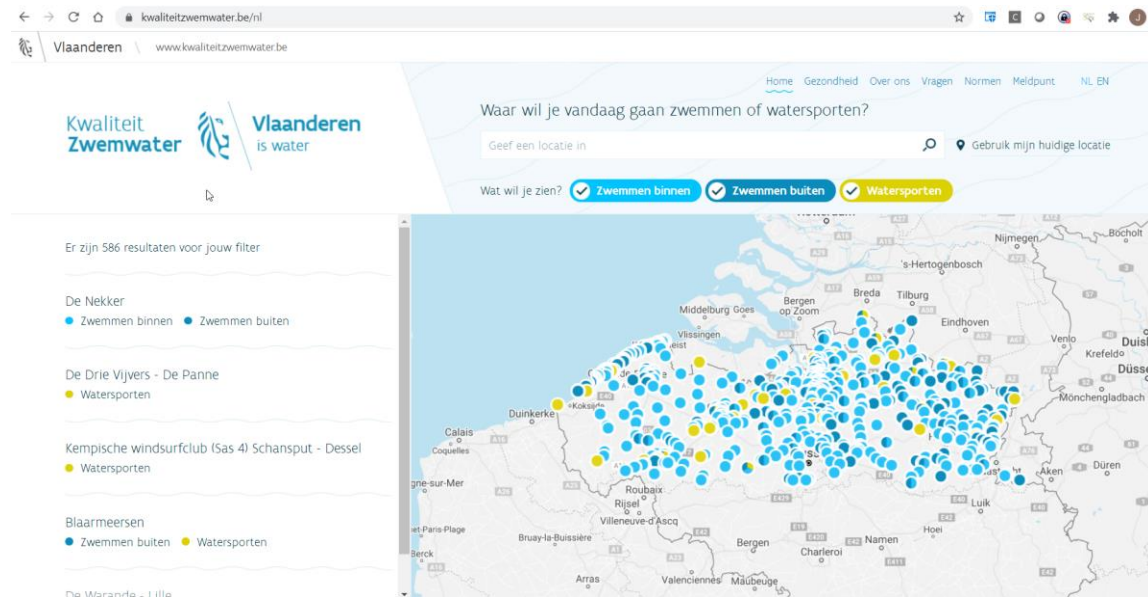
kwaliteitzwemwater.be/nl

Vlaanderen www.kwaliteitzwemwater.be

Home Gezondheid Over ons Vragen Normen Meldpunt NL EN

Kwaliteit Zwemwater Vlaanderen is water

Waar wil je vandaag gaan zwemmen of watersporten?

Geef een locatie in

Gebruik mijn huidige locatie

Wat wil je zien? Zwemmen binnen Zwemmen buiten Watersporten

Er zijn 586 resultaten voor jouw filter

De Nekker
Zwemmen binnen Zwemmen buiten

De Drie Vijvers - De Panne
Watersporten

Kempische windsurfclub (Sas 4) Schansput - Dessel
Watersporten

Blaarmeersen
Zwemmen buiten Watersporten

De Warande - Lille

Nijmegen Bocholt 's-Hertogenbosch Breda Tilburg Middelburg Goes Bergen op Zoom Vlissingen Eindhoven Venlo Krefeld Duis Düss Mönchengladbach Duinkerke Calais Coquelles Koksijde Aken Düren Roubaix Rijsel Villeneuve-d'Ascq Luik Hoei Bruay-la-Buissière Bergen Namen Charleroi Berck Arras Valenciennes Maubeuge gne-sur-Mer et-Paris-Plage